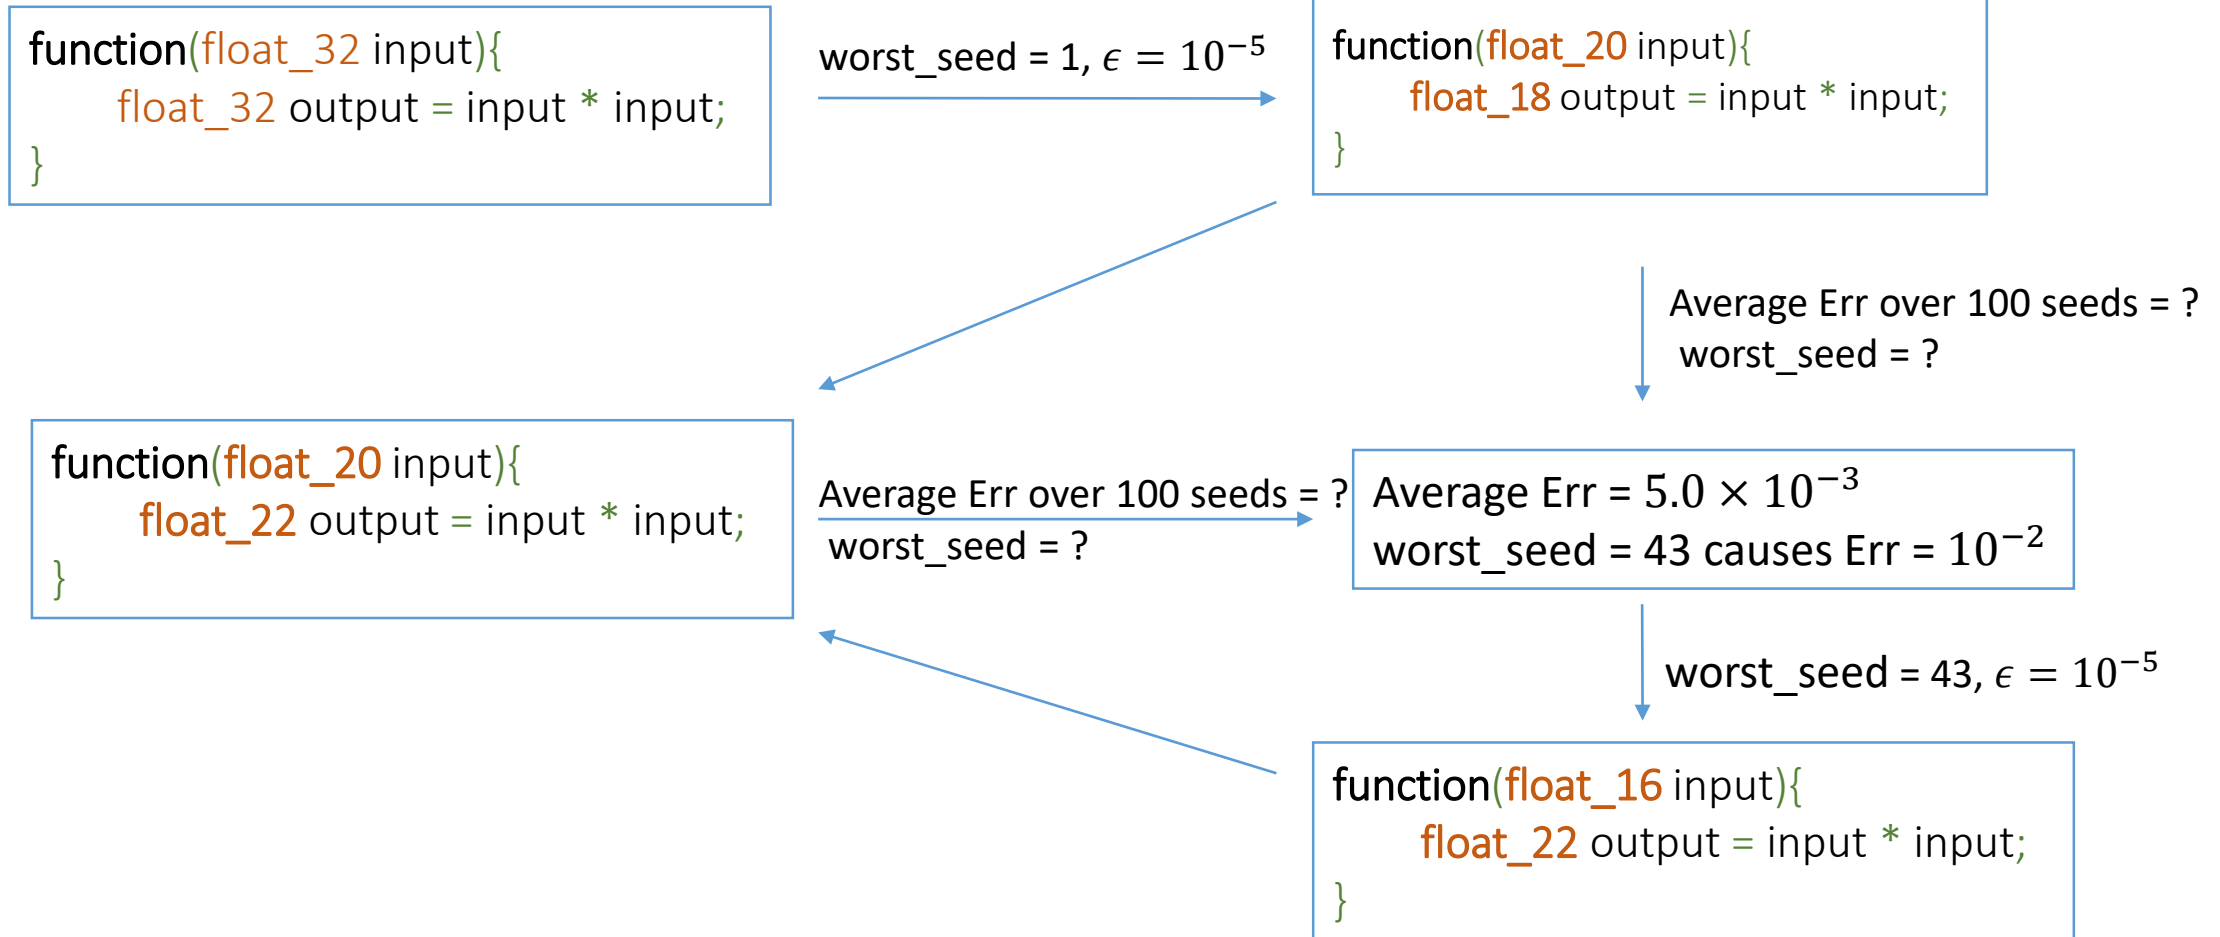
function(float_32 input){
float_32 output = input * input;
}

worst_seed = 1, $\epsilon = 10^{-5}$

function(float_20 input){
float_18 output = input * input;
}

Average Err over 100 seeds = ?
worst_seed = ?

function(float_20 input){
float_22 output = input * input;
}

Average Err over 100 seeds = ?
worst_seed = ?

Average Err = $5.0 \times 10^{-3}$
worst_seed = 43 causes Err = $10^{-2}$

worst_seed = 43, $\epsilon = 10^{-5}$

function(float_16 input){
float_22 output = input * input;
}